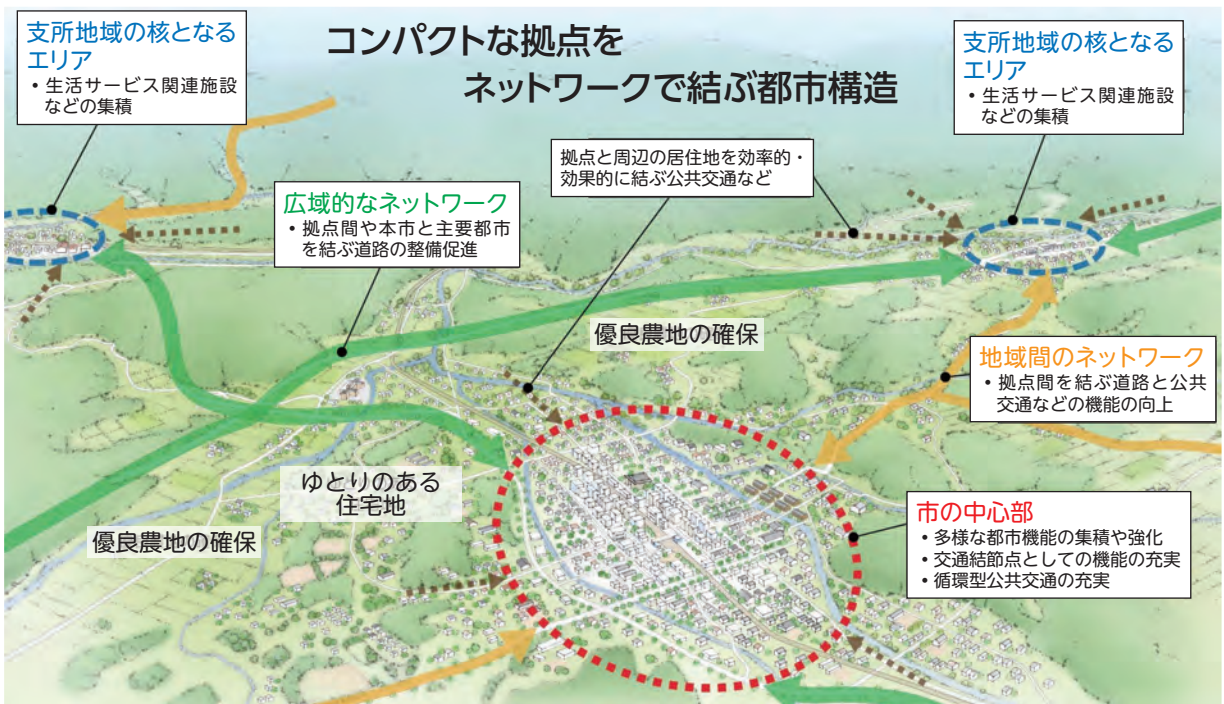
支所地域の核となるエリア
・生活サービス関連施設などの集積

コンパクトな拠点をネットワークで結ぶ都市構造

支所地域の核となるエリア
・生活サービス関連施設などの集積

拠点と周辺の居住地を効率的・効果的に結ぶ公共交通など

広域的なネットワーク
・拠点間や本市と主要都市を結ぶ道路の整備促進

優良農地の確保

地域間のネットワーク
・拠点間を結ぶ道路と公共交通などの機能の向上

ゆとりのある住宅地

優良農地の確保

市の中心部
・多様な都市機能の集積や強化
・交通結節点としての機能の充実
・循環型公共交通の充実